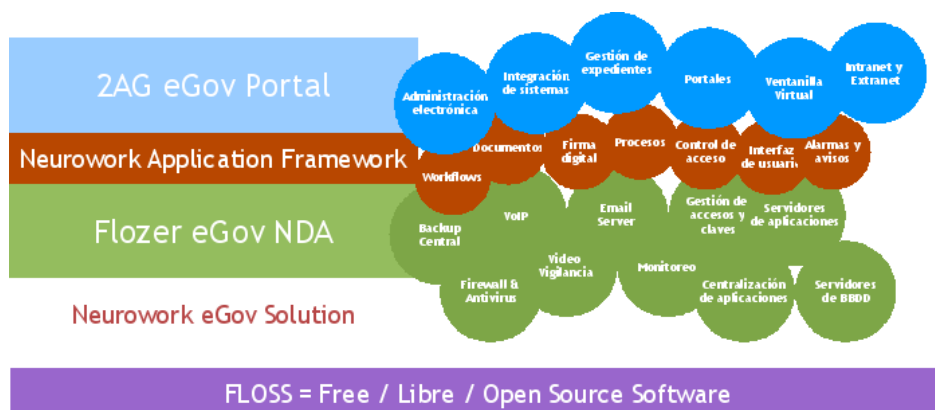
2AG eGov Portal

Neurowork Application Framework

Flozer eGov NDA

Neurowork eGov Solution

Administración electrónica

Integración de sistemas

Gestión de expedientes

Portales

Ventanilla Virtual

Intranet y Extranet

Documentos

Firma digital

Procesos

Control de acceso

Interfaz de usuario

Alarmas y avisos

Workflows

Backup Central

VoIP

Email Server

Gestión de accesos y claves

Servidores de aplicaciones

Video Vigilancia

Monitoreo

Firewall & Antivirus

Centralización de aplicaciones

Servidores de BBDD

FLOSS = Free / Libre / Open Source Software